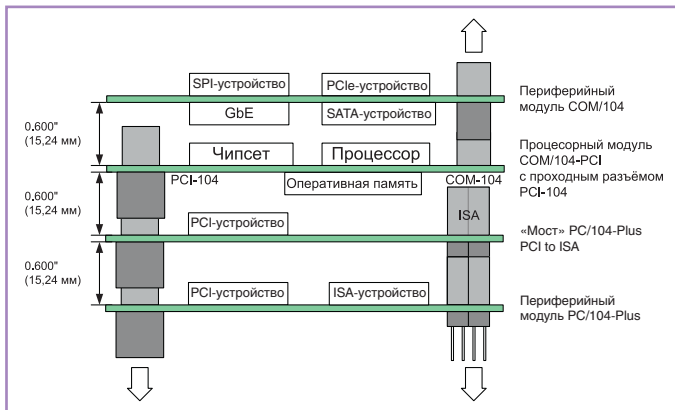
SPI-устройство

PCIe-устройство

Периферийный модуль COM/104

GbE

SATA-устройство

0,600" (15,24 мм)

Чипсет

Процессор

Процесорный модуль COM/104-PCI с проходным разъёмом PCI-104

PCI-104

Оперативная память

COM-104

0,600" (15,24 мм)

ISA

PCI-устройство

«Мост» PC/104-Plus PCI to ISA

0,600" (15,24 мм)

PCI-устройство

ISA-устройство

Периферийный модуль PC/104-Plus